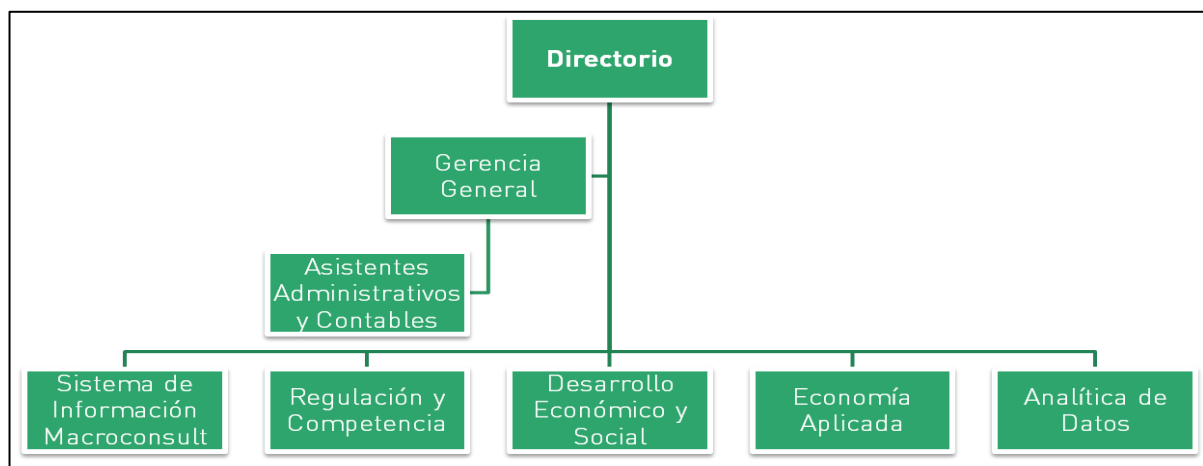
Directorio

Gerencia General

Asistentes Administrativos y Contables

Sistema de Información Macroconsult

Regulación y Competencia

Desarrollo Económico y Social

Economía Aplicada

Analítica de Datos